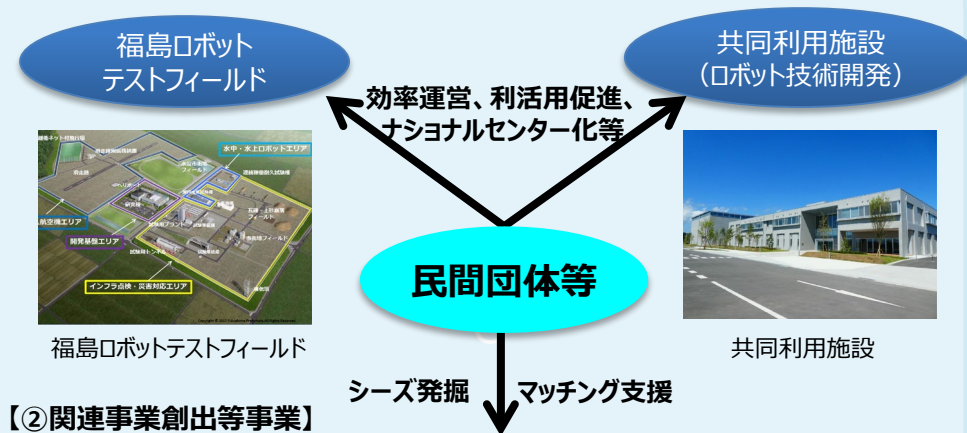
福島ロボットテストフィールド

共同利用施設
（ロボット技術開発）

効率運営、利活用促進、ナショナルセンター化等

水中・水上ロボットエリア

無人航空機エリア

開発基盤エリア

インフラ点検・災害対応エリア

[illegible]

民間団体等

福島ロボットテストフィールド

共同利用施設

シーズ発掘

マッチング支援

【②関連事業創出等事業】